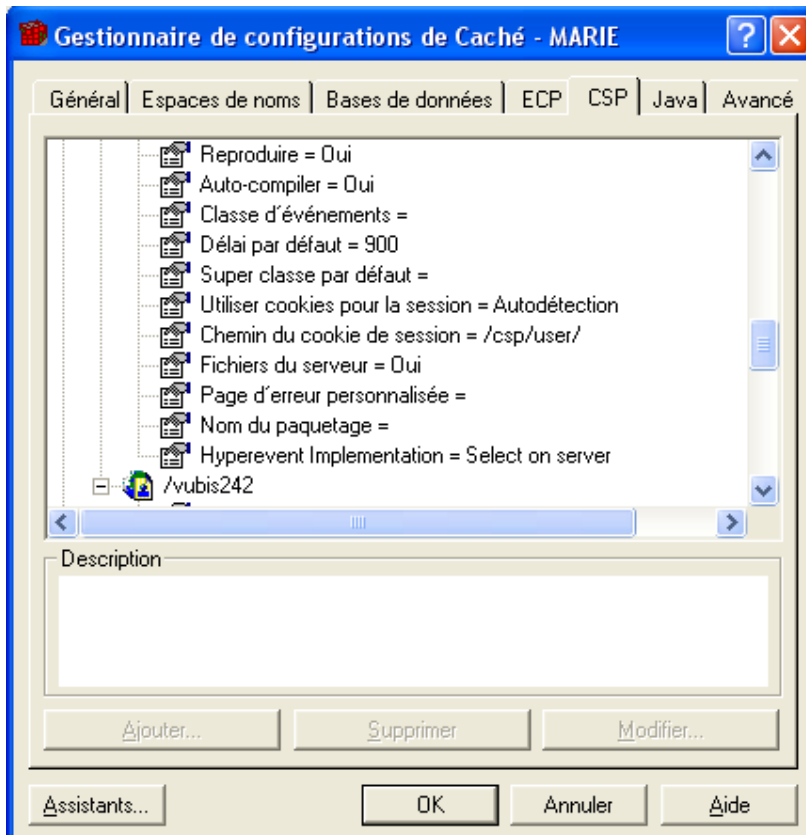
Gestionnaire de configurations de Caché - MARIE

Général | Espaces de noms | Bases de données | ECP | CSP | Java | Avancé

Reproduire = Oui
Auto-compiler = Oui
Classe d´événements =
Délai par défaut = 900
Super classe par défaut =
Utiliser cookies pour la session = Autodétection
Chemin du cookie de session = /csp/user/
Fichiers du serveur = Oui
Page d´erreur personnalisée =
Nom du paquetage =
Hyperevent Implementation = Select on server
/vubis242

Description

Ajouter... | Supprimer | Modifier...

Assistants... | OK | Annuler | Aide